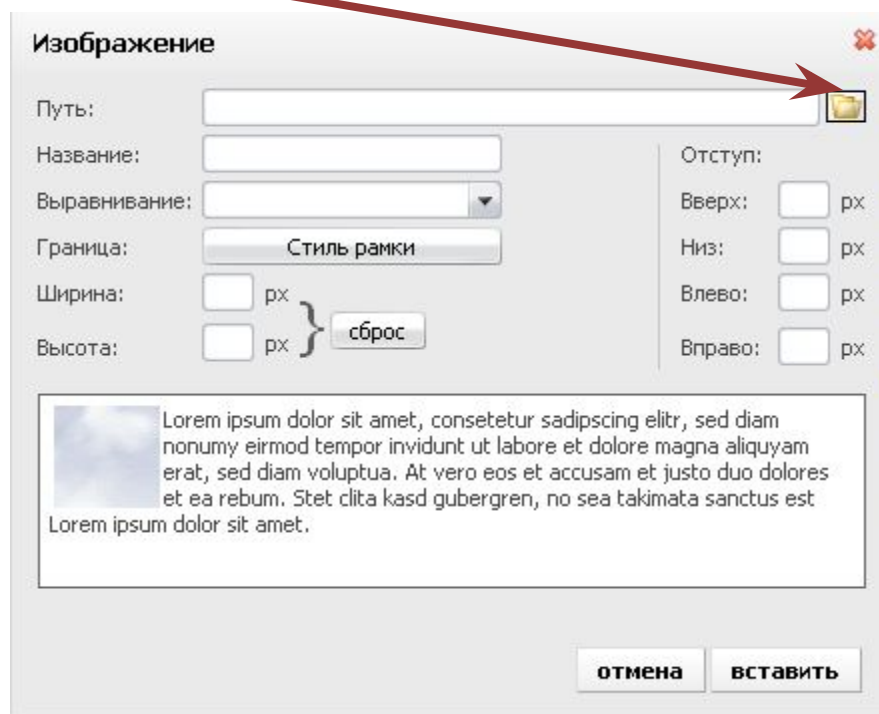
Изображение

Путь:

Название:

Выравнивание:

Граница: Стиль рамки

Ширина: px

Высота: px

сброс

Отступ:

Вверх: px

Низ: px

Влево: px

Вправо: px

Lorem ipsum dolor sit amet, consetetur sadipscing elitr, sed diam nonumy eirmod tempor invidunt ut labore et dolore magna aliquyam erat, sed diam voluptua. At vero eos et accusam et justo duo dolores et ea rebum. Stet clita kasd gubergren, no sea takimata sanctus est Lorem ipsum dolor sit amet.

отмена

вставить